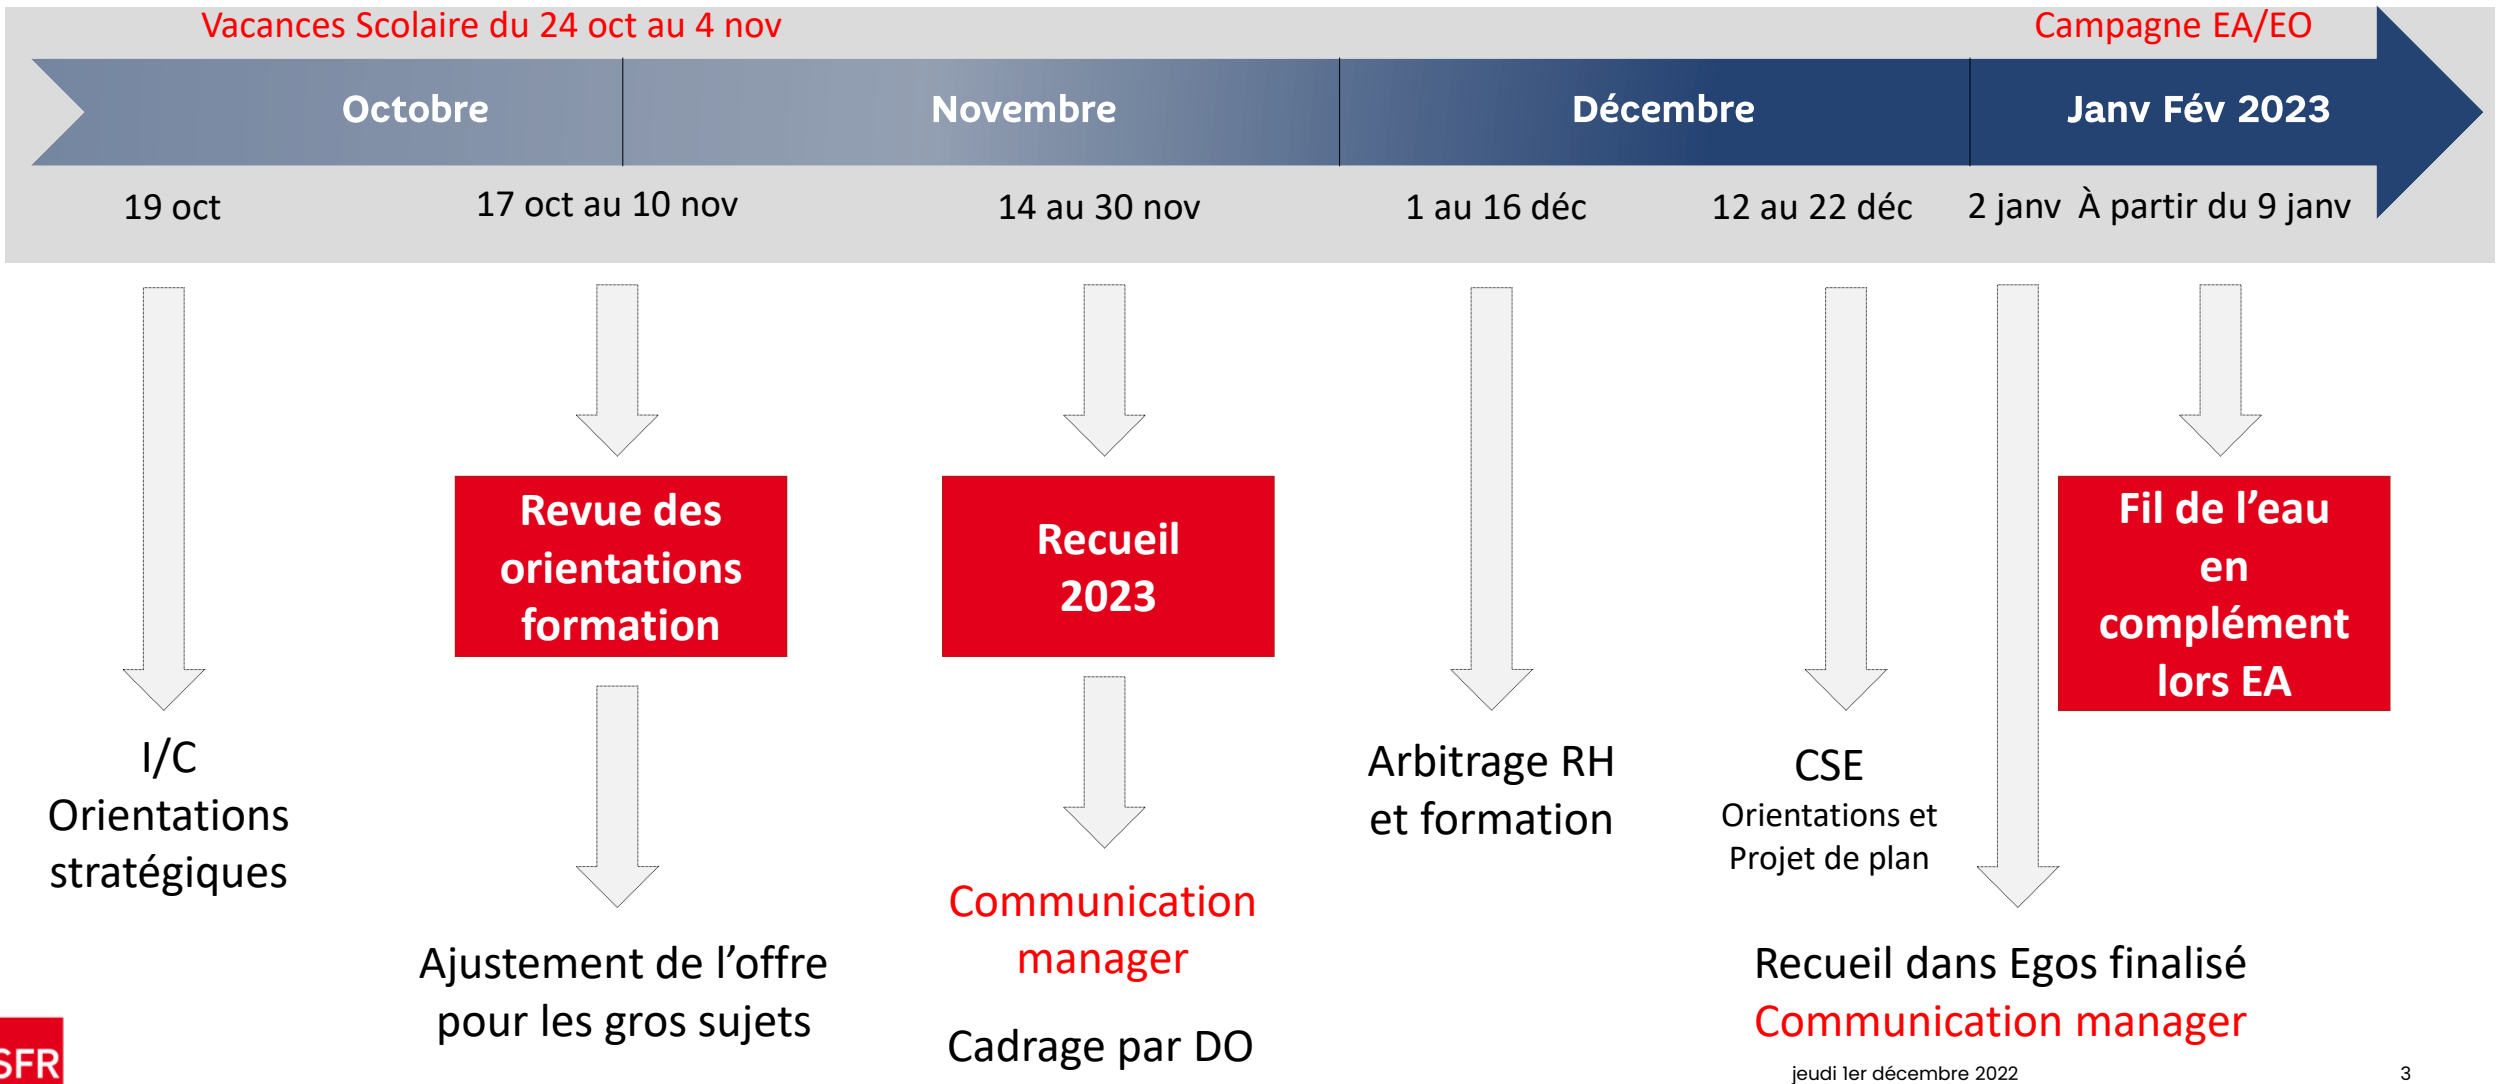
Vacances Scolaire du 24 oct au 4 nov

Campagne EA/EO

Octobre

Novembre

Décembre

Janv Fév 2023

19 oct

17 oct au 10 nov

14 au 30 nov

1 au 16 déc

12 au 22 déc

2 janv

À partir du 9 janv

Revue des orientations formation

Recueil 2023

Fil de l'eau en complément lors EA

I/C Orientations stratégiques

Ajustement de l'offre pour les gros sujets

Communication manager

Cadrage par DO

Arbitrage RH et formation

CSE

Orientations et Projet de plan

Recueil dans Egos finalisé

Communication manager

SFR

jeudi 1er décembre 2022

3